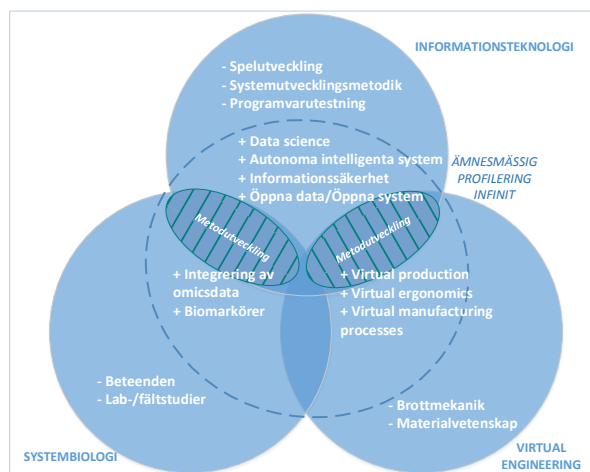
INFORMATIONSTEKNOLOGI

- Spelutveckling
- Systemutvecklingsmetodik
- Programvarutestning

+ Data science
+ Autonoma intelligenta system
+ Informationssäkerhet
+ Öppna data/Öppna system

ÄMNESMÄSSIG PROFILERING INFINIT

Metodutveckling

Metodutveckling

+ Integrering av omicsdata
+ Biomarkörer

+ Virtual production
+ Virtual ergonomics
+ Virtual manufacturing processes

- Beteenden
- Lab-/fältstudier

- Brottmekanik
- Materialvetenskap

SYSTEMBIOLOGI

VIRTUAL ENGINEERING